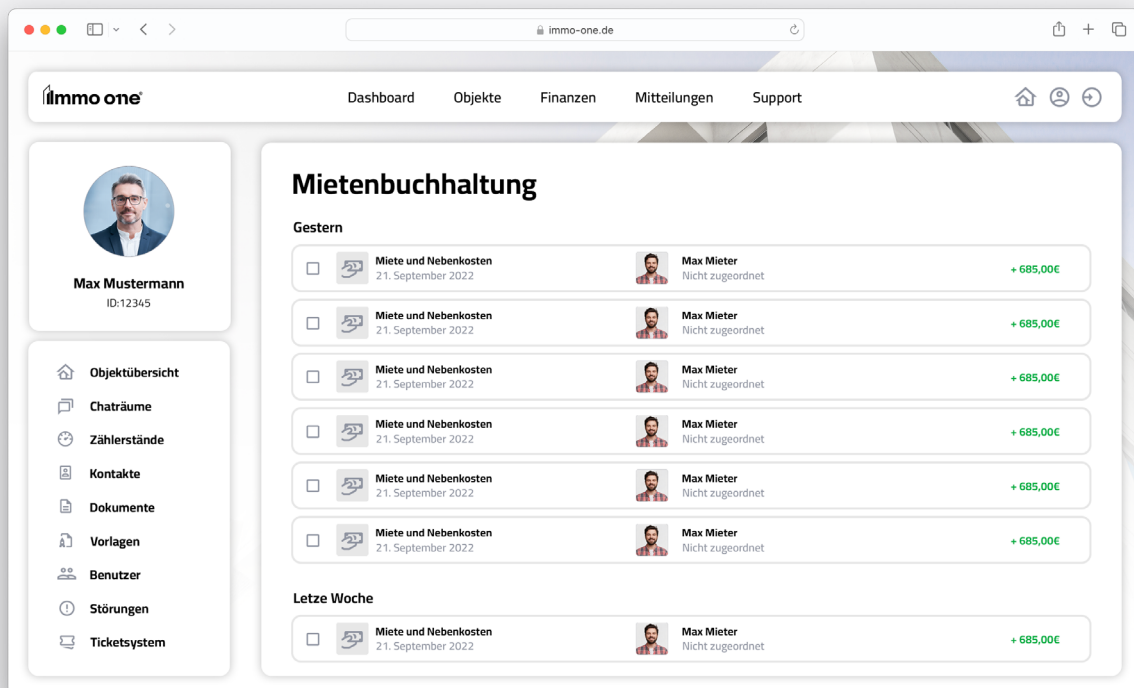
immo-one.de

immo one

Dashboard Objekte Finanzen Mitteilungen Support

Max Mustermann
ID:12345

Objektübersicht
Chaträume
Zählerstände
Kontakte
Dokumente
Vorlagen
Benutzer
Störungen
Ticketsystem

Mietenbuchhaltung

Gestern

Miete und Nebenkosten
21. September 2022
Max Mieter
Nicht zugeordnet
+ 685,00€

Miete und Nebenkosten
21. September 2022
Max Mieter
Nicht zugeordnet
+ 685,00€

Miete und Nebenkosten
21. September 2022
Max Mieter
Nicht zugeordnet
+ 685,00€

Miete und Nebenkosten
21. September 2022
Max Mieter
Nicht zugeordnet
+ 685,00€

Miete und Nebenkosten
21. September 2022
Max Mieter
Nicht zugeordnet
+ 685,00€

Miete und Nebenkosten
21. September 2022
Max Mieter
Nicht zugeordnet
+ 685,00€

Letze Woche

Miete und Nebenkosten
21. September 2022
Max Mieter
Nicht zugeordnet
+ 685,00€